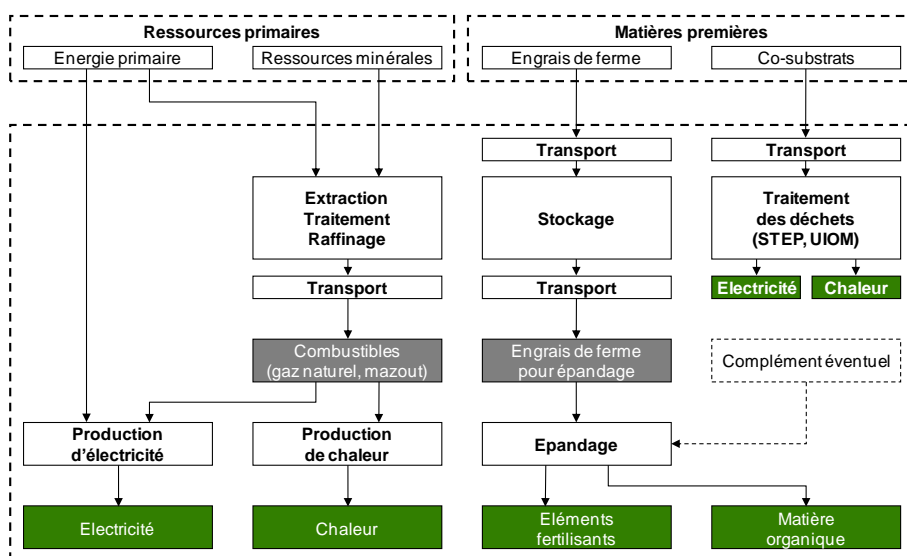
Ressources primaires

Energie primaire

Ressources minérales

Matières premières

Engrais de ferme

Co-substrats

Transport

Transport

Extraction Traitement Raffinage

Stockage

Traitement des déchets (STEP, UIOM)

Transport

Transport

Electricité

Chaleur

Combustibles (gaz naturel, mazout)

Engrais de ferme pour épandage

Complément éventuel

Production d'électricité

Production de chaleur

Epandage

Electricité

Chaleur

Eléments fertilisants

Matière organique